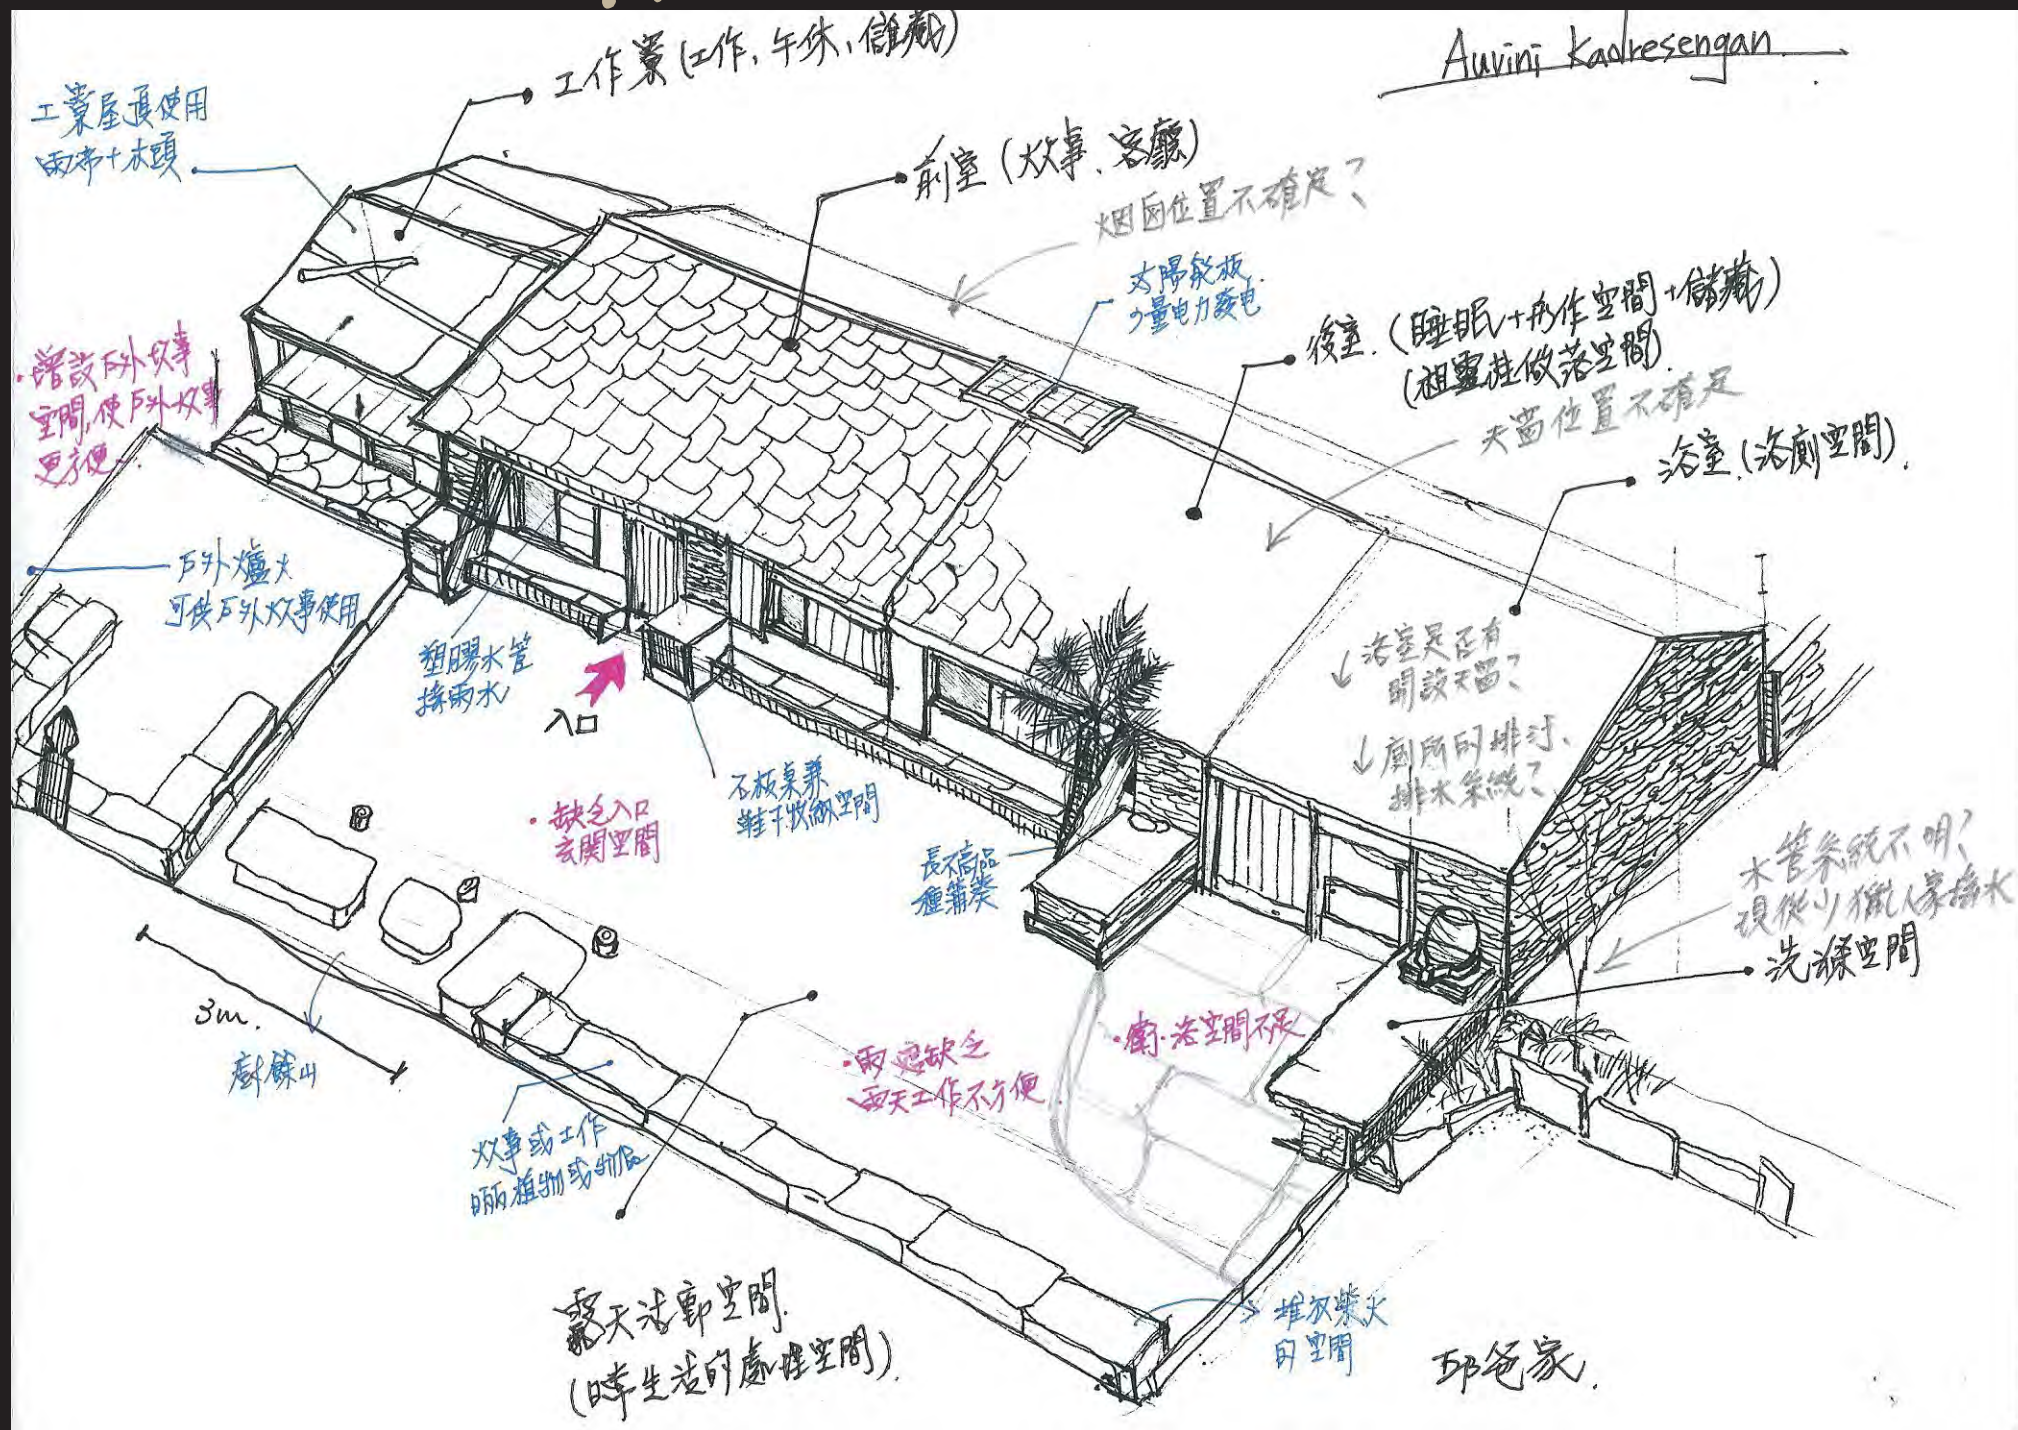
Auvini Kadresengan

工作寮(工作、午休、儲藏)

工寮屋頂使用
雨布+木頭

前室(炊事、客廳)

烟囱位置不確定?

太陽能板
少量电力發电

後室(睡眠+工作空間+儲藏)
(祖靈柱做落空間)

天窗位置不確定

浴室(洛廁空間)

·增設戶外炊事空間,使戶外炊事更方便

戶外爐火
可供戶外炊事使用

塑膠水管
接雨水

入口

木板桌凳
鞋子收納空間

·缺乏入口玄關空間

長椅品
種植菜

↓浴室是否有
開設天窗?

↓廁所的排泄、
排水系統?

水管系統不明?
現從山猶人家接水

洗滌空間

3m.

獻餘山

炊事或工作
晒植物或物品

·雨遮缺乏
雨天工作不方便

·衛、浴空間不足

露天活動空間
(時生活的遊憩空間)

堆放柴火
的空間

邱爸家.